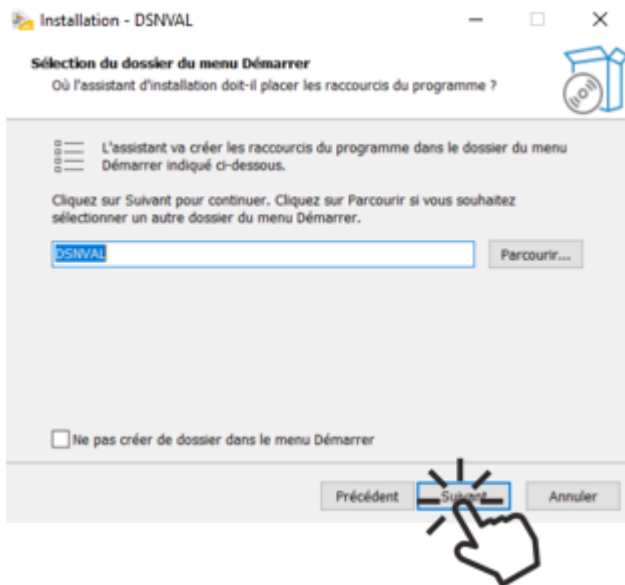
Installation - DSNVAL

Sélection du dossier du menu Démarrer
Où l'assistant d'installation doit-il placer les raccourcis du programme ?

L'assistant va créer les raccourcis du programme dans le dossier du menu Démarrer indiqué ci-dessous.

Cliquez sur Suivant pour continuer. Cliquez sur Parcourir si vous souhaitez sélectionner un autre dossier du menu Démarrer.

DSNVAL

Parcourir...

Ne pas créer de dossier dans le menu Démarrer

Précédent

Suivant

Annuler